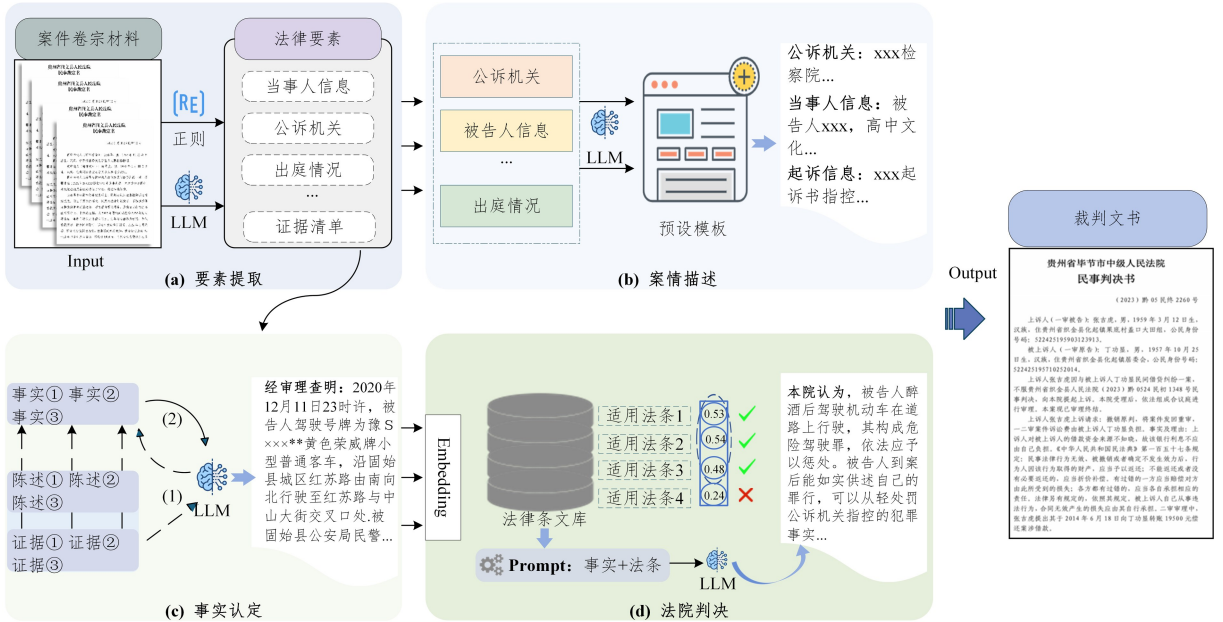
案件卷宗材料

法律要素

当事人信息

公诉机关

出庭情况

...

证据清单

RE

正则

LLM

Input

(a) 要素提取

公诉机关

被告人信息

...

出庭情况

LLM

预设模板

公诉机关：xxx检察院...

当事人信息：被告人xxx，高中文化...

起诉信息：xxx起诉书指控...

(b) 案情描述

Output

裁判文书

贵州省毕节市中级人民法院
民事判决书

（2023）黔05民终2260号

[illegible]

事实① 事实② 事实③

(2)

(1)

陈述① 陈述② 陈述③

证据① 证据② 证据③

LLM

经审理查明：2020年12月11日23时许，被告人驾驶号牌为豫S×××**黄色荣威牌小型普通客车，沿固始县城区红苏路由南向北行驶至红苏路与中山大街交叉口处.被固始县公安局民警...

(c) 事实认定

Embedding

适用法条1 0.53 ✓

适用法条2 0.54 ✓

适用法条3 0.48 ✓

适用法条4 0.24 ✗

法律条文库

Prompt：事实+法条

LLM

本院认为，被告人醉酒后驾驶机动车在道路上行驶，其构成危险驾驶罪，依法应予以惩处。被告人到案后能如实供述自己的罪行，可以从轻处罚公诉机关指控的犯罪事实...

(d) 法院判决